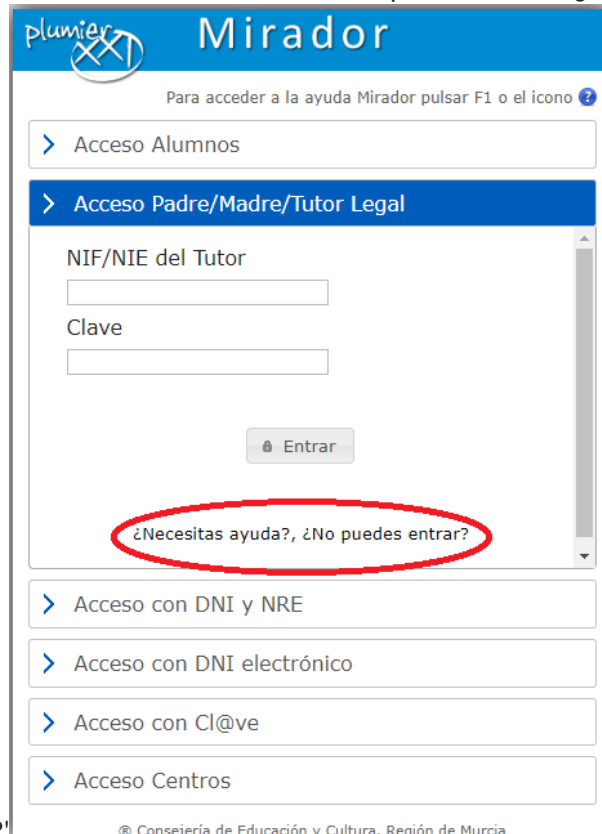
plumier XXI Mirador

Para acceder a la ayuda Mirador pulsar F1 o el icono ?

Acceso Alumnos

Acceso Padre/Madre/Tutor Legal

NIF/NIE del Tutor

Clave

Entrar

¿Necesitas ayuda?, ¿No puedes entrar?

Acceso con DNI y NRE

Acceso con DNI electrónico

Acceso con Cl@ve

Acceso Centros

® Consejería de Educación y Cultura. Región de Murcia